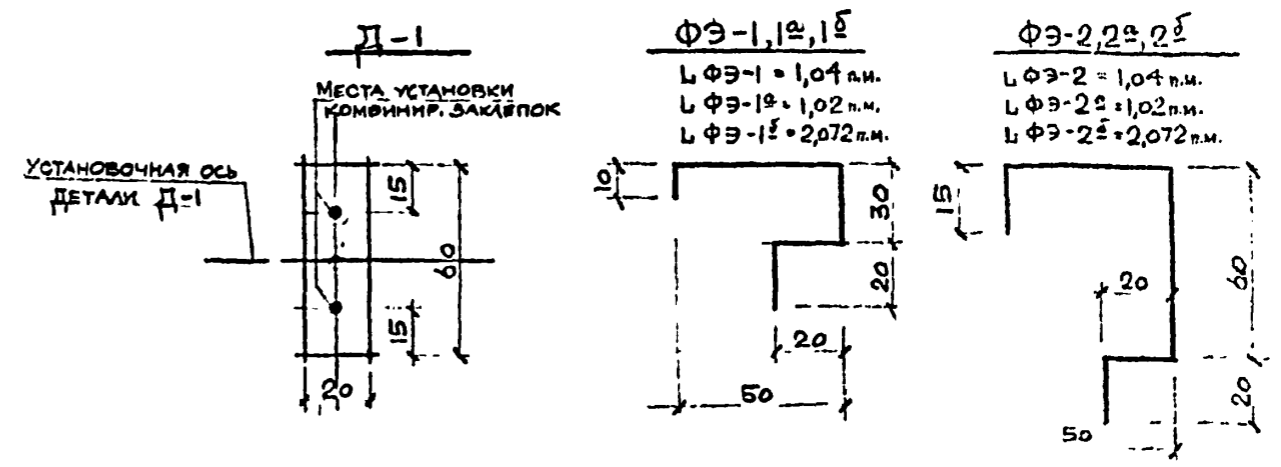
Д-1

МЕСТА УСТАНОВКИ КОМБИНИР. ЗАКЛЁПОК

УСТАНОВОЧНАЯ ОСЬ ДЕТАЛИ Д-1

15
60
15
20

ФЭ-1, 1$^{а}$, 1$^{б}$

L ФЭ-1 = 1,04 п.м.
L ФЭ-1$^{а}$ = 1,02 п.м.
L ФЭ-1$^{б}$ = 2,072 п.м.

10
30
20
20
50

ФЭ-2, 2$^{а}$, 2$^{б}$

L ФЭ-2 = 1,04 п.м.
L ФЭ-2$^{а}$ = 1,02 п.м.
L ФЭ-2$^{б}$ = 2,072 п.м.

15
20
60
20
50